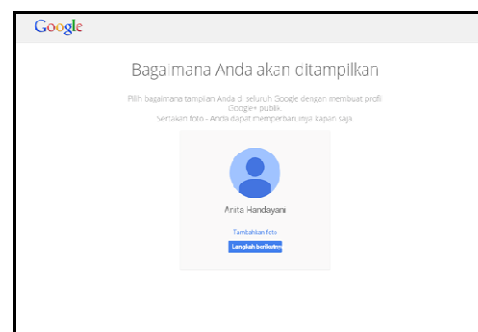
Google

Bagaimana Anda akan ditampilkan

Pilih bagaimana tampilan Anda di seluruh Google dengan membuat profil Google+ publik. Sertakan foto - Anda dapat memperbarui saja kapan saja

Anita Handayani

Tambahkan foto

Langkah berikutnya